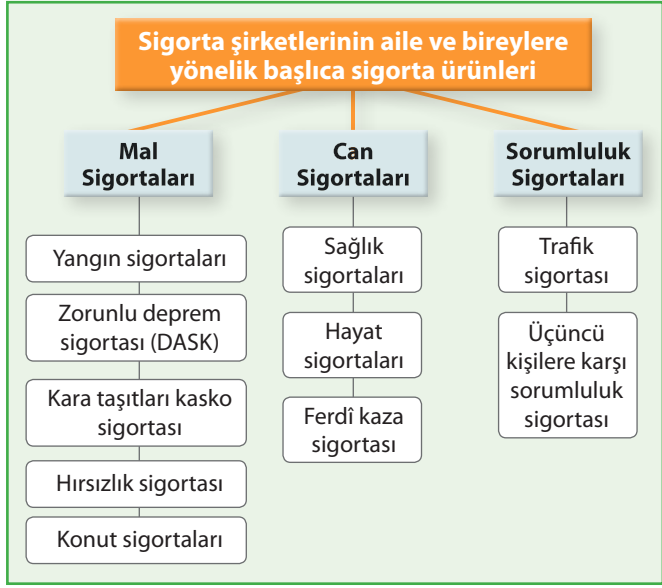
Sigorta şirketlerinin aile ve bireylere yönelik başlıca sigorta ürünleri

Mal Sigortaları

Yangın sigortaları

Zorunlu deprem sigortası (DASK)

Kara taşıtları kasko sigortası

Hırsızlık sigortası

Konut sigortaları

Can Sigortaları

Sağlık sigortaları

Hayat sigortaları

Ferdî kaza sigortası

Sorumluluk Sigortaları

Trafik sigortası

Üçüncü kişilere karşı sorumluluk sigortası